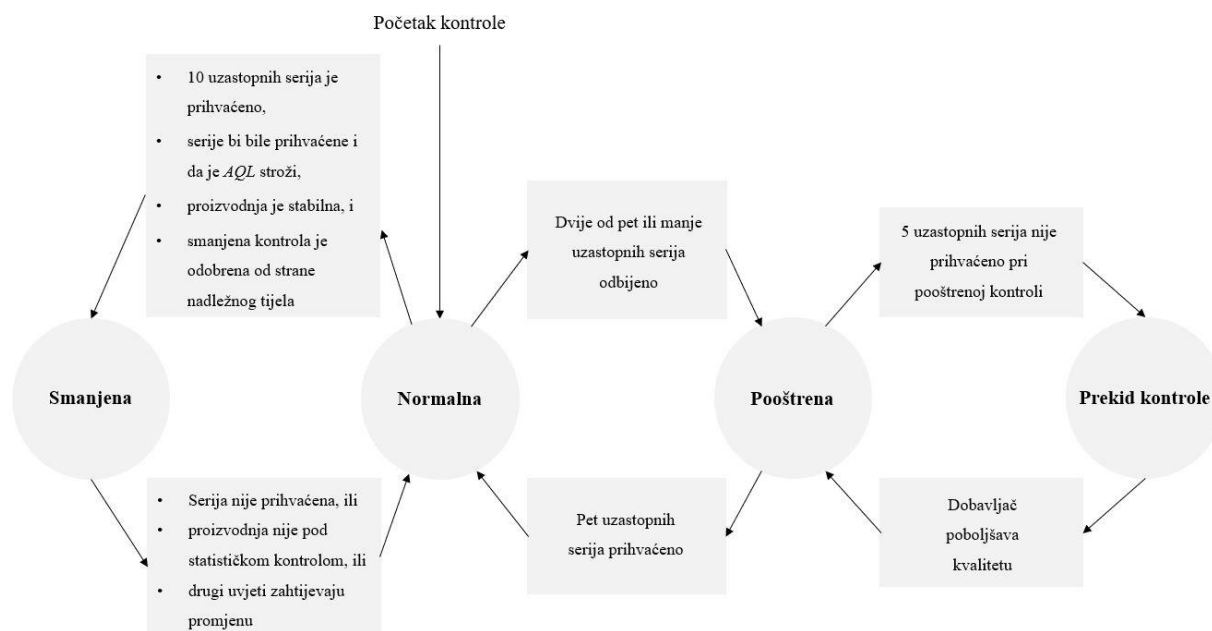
Početak kontrole

- 10 uzastopnih serija je prihvaćeno,
- serije bi bile prihvaćene i da je *AQL* stroži,
- proizvodnja je stabilna, i
- smanjena kontrola je odobrena od strane nadležnog tijela

Dvije od pet ili manje uzastopnih serija odbijeno

5 uzastopnih serija nije prihvaćeno pri pooštrenoj kontroli

Smanjena

Normalna

Pooštrena

Prekid kontrole

- Serija nije prihvaćena, ili
- proizvodnja nije pod statističkom kontrolom, ili
- drugi uvjeti zahtijevaju promjenu

Pet uzastopnih serija prihvaćeno

Dobavljač poboljšava kvalitetu